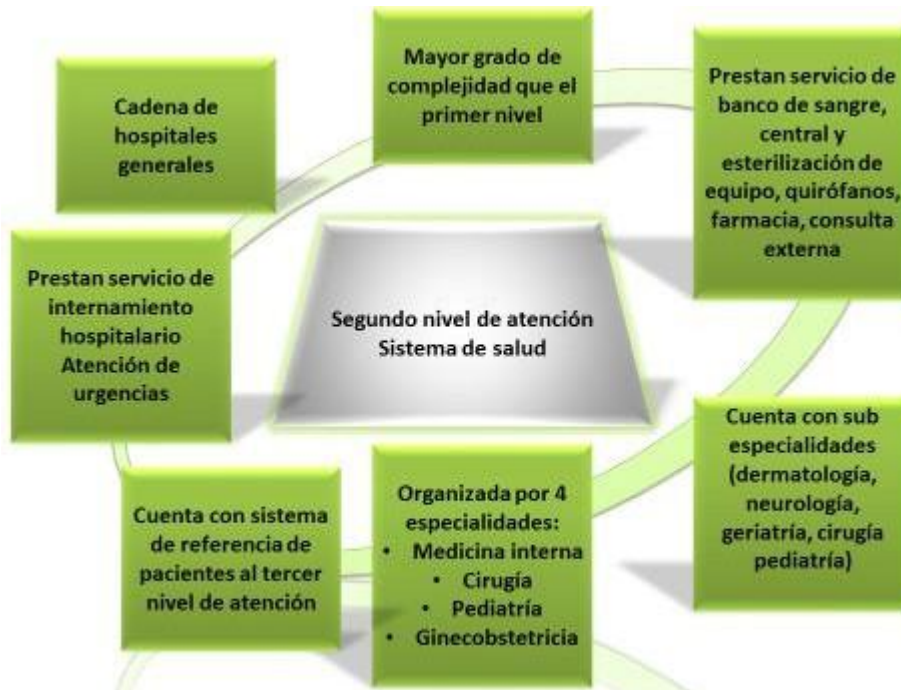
Mayor grado de complejidad que el primer nivel

Cadena de hospitales generales

Prestan servicio de banco de sangre, central y esterilización de equipo, quirófanos, farmacia, consulta externa

Prestan servicio de internamiento hospitalario Atención de urgencias

Segundo nivel de atención
Sistema de salud

Cuenta con sub especialidades (dermatología, neurología, geriatría, cirugía pediatría)

Cuenta con sistema de referencia de pacientes al tercer nivel de atención

Organizada por 4 especialidades:
• Medicina interna
• Cirugía
• Pediatría
• Ginecobstetricia